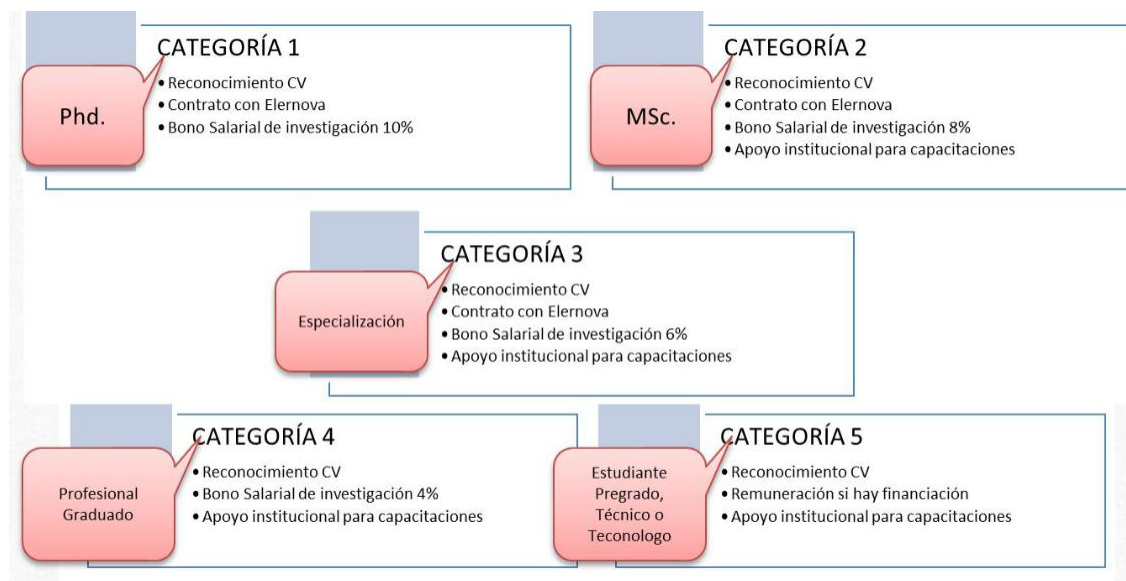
Phd.

CATEGORÍA 1

- Reconocimiento CV
- Contrato con Elernova
- Bono Salarial de investigación 10%

MSc.

CATEGORÍA 2

- Reconocimiento CV
- Contrato con Elernova
- Bono Salarial de investigación 8%
- Apoyo institucional para capacitaciones

Especialización

CATEGORÍA 3

- Reconocimiento CV
- Contrato con Elernova
- Bono Salarial de investigación 6%
- Apoyo institucional para capacitaciones

Profesional Graduado

CATEGORÍA 4

- Reconocimiento CV
- Bono Salarial de investigación 4%
- Apoyo institucional para capacitaciones

Estudiante Pregrado, Técnico o Teconologo

CATEGORÍA 5

- Reconocimiento CV
- Remuneración si hay financiación
- Apoyo institucional para capacitaciones